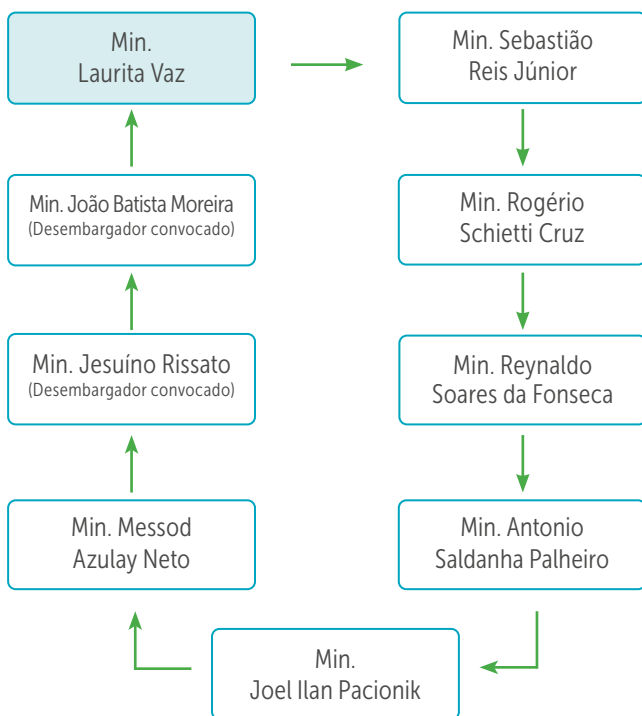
Min.
Laurita Vaz

Min. Sebastião
Reis Júnior

Min. Rogério
Schietti Cruz

Min. Reynaldo
Soares da Fonseca

Min. Antonio
Saldanha Palheiro

Min.
Joel Ilan Pacionik

Min. Messod
Azulay Neto

Min. Jesuíno Rissato
(Desembargador convocado)

Min. João Batista Moreira
(Desembargador convocado)